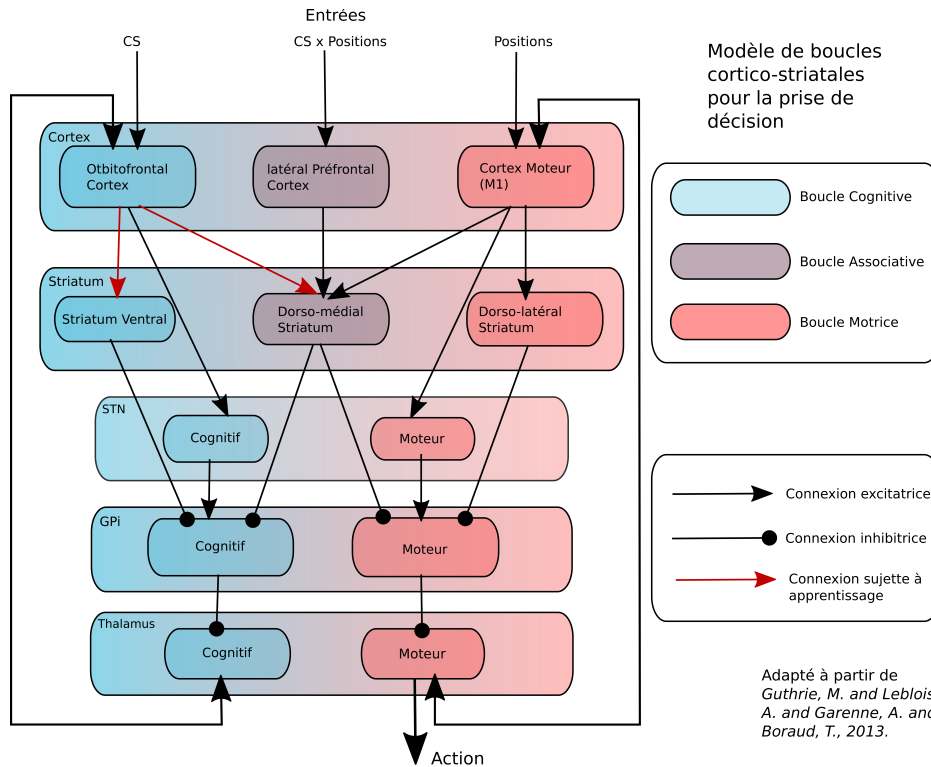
Entrées

CS

CS x Positions

Positions

Modèle de boucles cortico-striatales pour la prise de décision

Cortex

Otbitofrontal Cortex

latéral Préfrontal Cortex

Cortex Moteur (M1)

Striatum

Striatum Ventral

Dorso-médial Striatum

Dorso-latéral Striatum

STN

Cognitif

Moteur

GPi

Cognitif

Moteur

Thalamus

Cognitif

Moteur

Action

Boucle Cognitive

Boucle Associative

Boucle Motrice

Connexion excitatrice

Connexion inhibitrice

Connexion sujette à apprentissage

Adapté à partir de *Guthrie, M. and Leblois, A. and Garenne, A. and Boraud, T., 2013.*